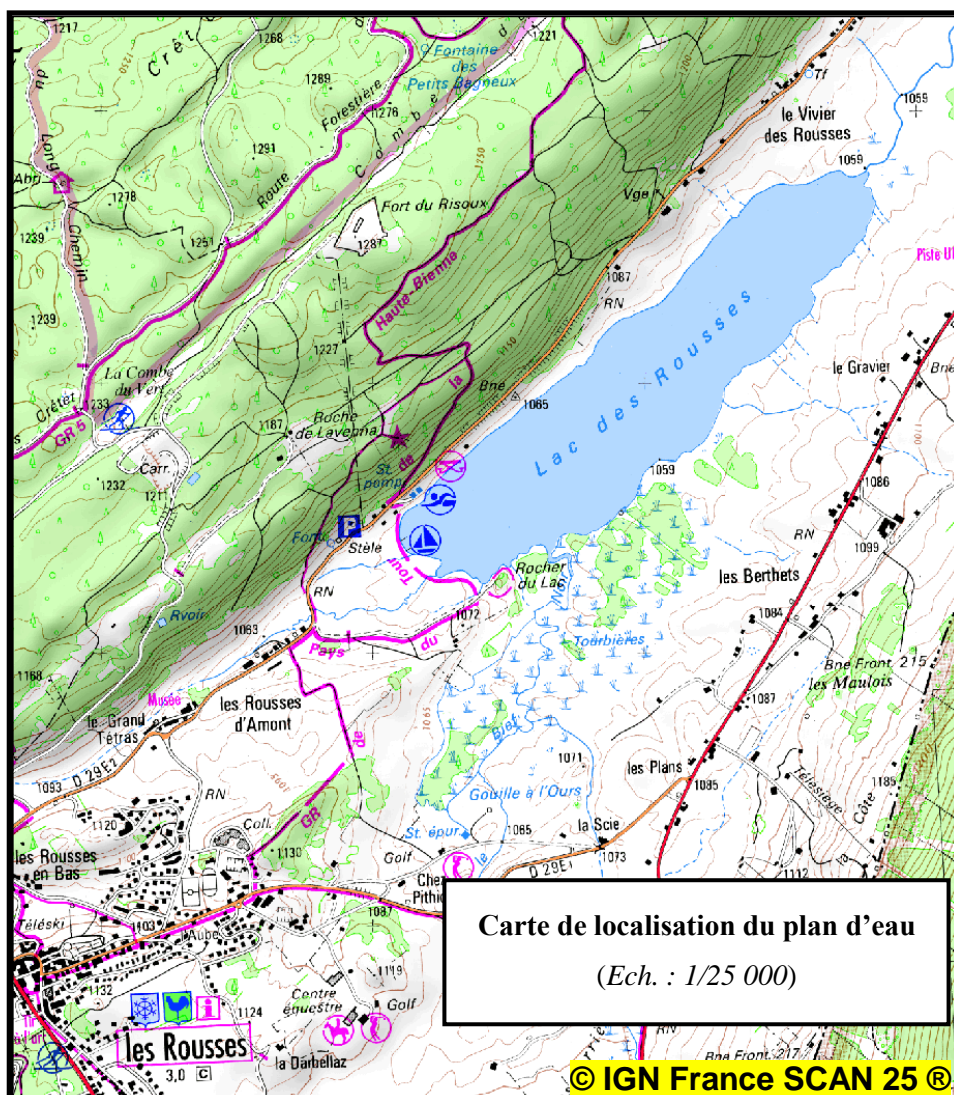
1217
1268
Crêt
1289
Fontaine des Petits Bégneux
1221
1276
Route Forestière
Combe
1291
Abri
1278
1251
1239
Chemin
Lorne
Fort du Risoux
1287
Haute-Bienne
le Vivier des Rousses
1059
1059
Vge
1087
RN
Piste
1239
1227
La Combe du Vert
GR 5
Crêtet
1233
1187
Roche de Lavema
Bne
1065
Lac des Rousses
le Gravier
Carr.
1232
1211
St. pomp.
de la
1059
1086
Fort
P
Stèle
Tour
Rocher du Lac
RN
1099
RN
les Berthets
Rvoir
1063
1072
Pays
du
Tourbières
1084
Bne Front. 215
les Maulois
1168
Musée
le Grand Tétras
les Rousses d'Amont
1087
1071
les Plans
1085
Télésiège
Côte
1185
1093
D 29E
RN
GR
de
Gouille à l'Ours
Bief
1120
Coll.
les Rousses en Bas
1130
St. épur.
1065
la Scie
Golf
1073
D 29E
1112
Téléski
1103
Aube
1087
Che
Pithi
1119
1132
Centre équestre
Golf
1124
les Rousses
la Darbellaz
3,0
Bne Front. 217
RN
Carte de localisation du plan d'eau
(Ech. : 1/25 000)
© IGN France SCAN 25 ®